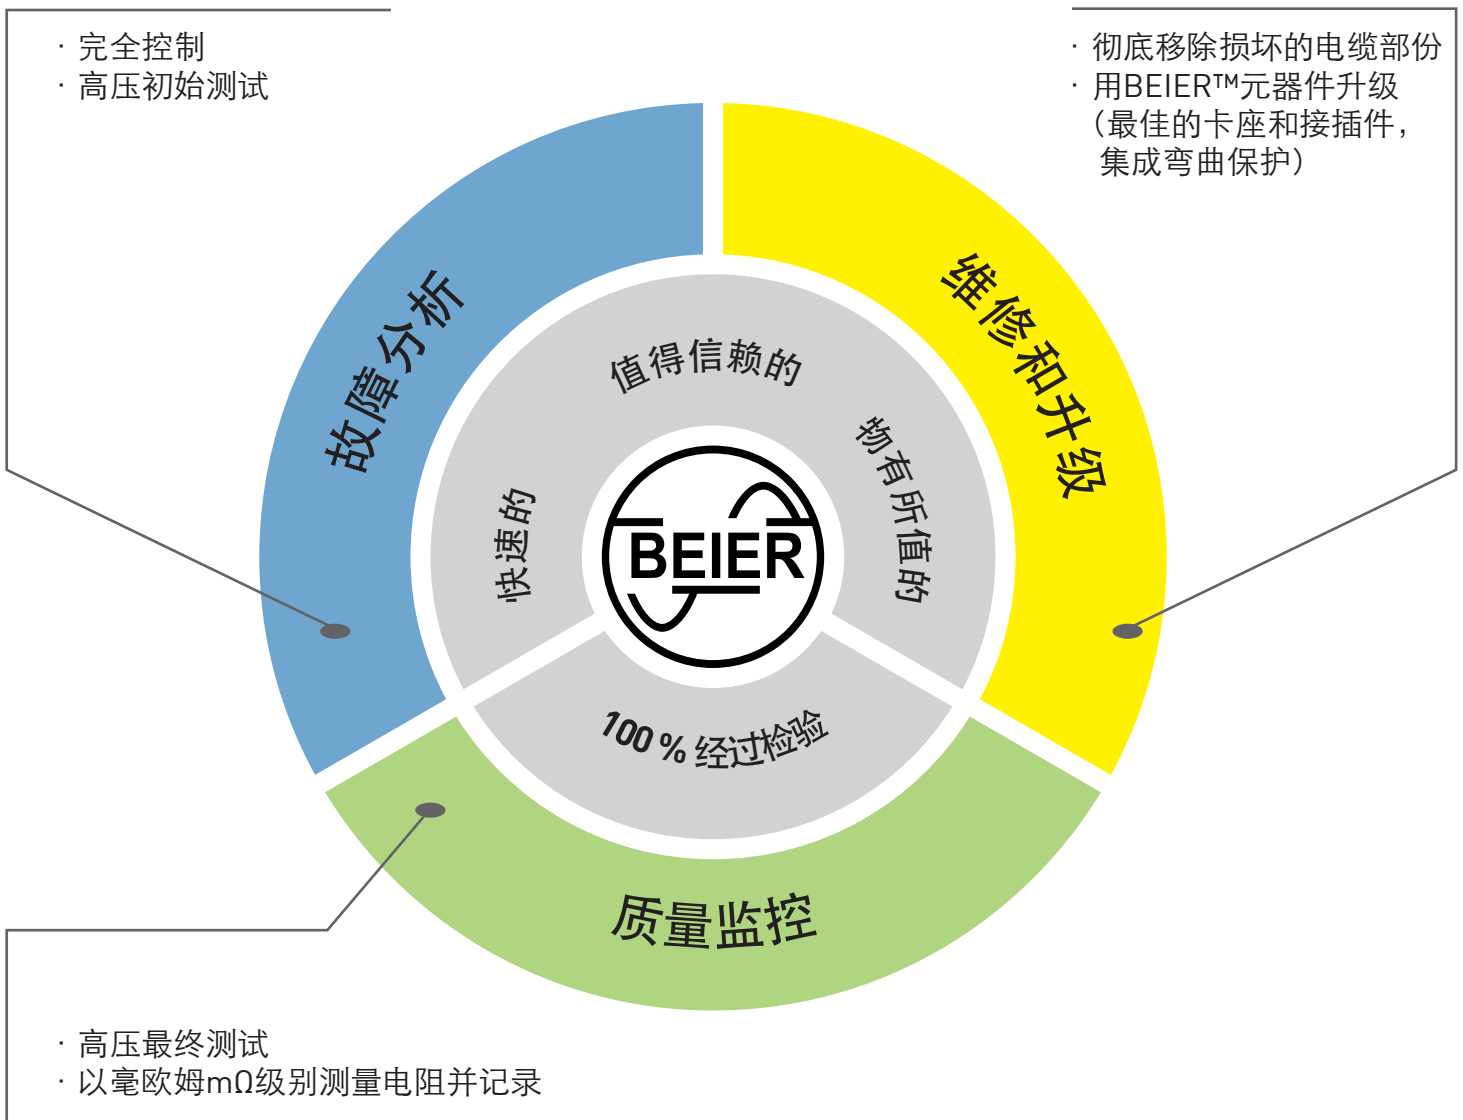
· 完全控制
· 高压初始测试

· 彻底移除损坏的电缆部份
· 用BEIER™元器件升级（最佳的卡座和接插件，集成弯曲保护）

故障分析

维修和升级

值得信赖的

快速的

物有所值的

BEIER

100 % 经过检验

质量监控

· 高压最终测试
· 以毫欧姆mΩ级别测量电阻并记录